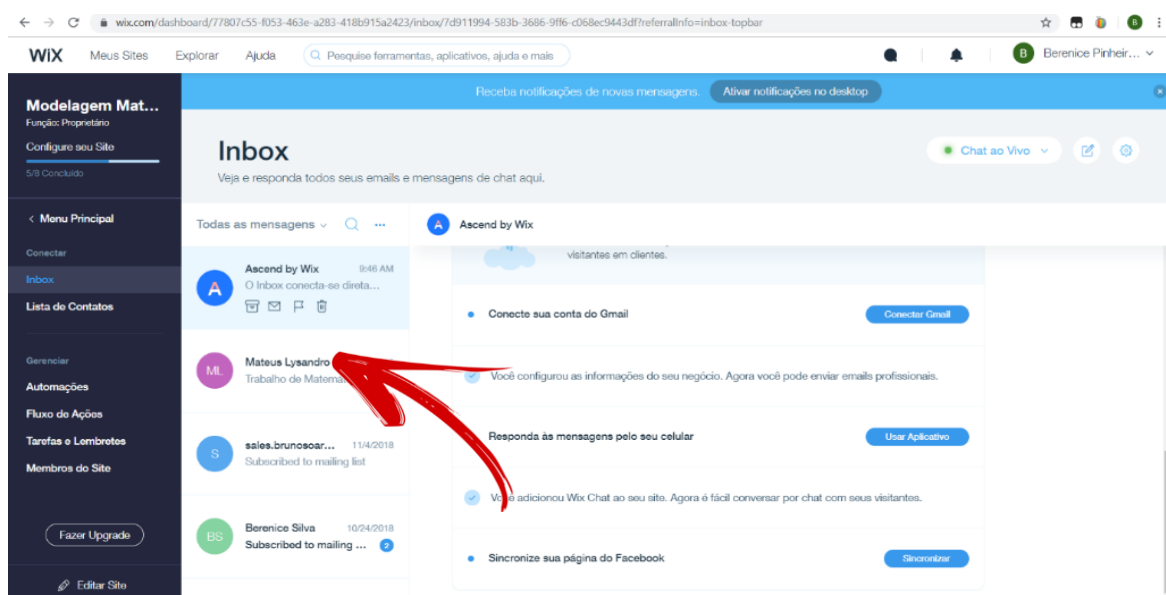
wix.com/dashboard/77807c55-f053-463e-a283-418b915a2423/inbox/7d911994-583b-3686-9ff6-c068ec9443df?referralInfo=inbox-topbar

WiX Meus Sites Explorar Ajuda Pesquise ferramentas, aplicativos, ajuda e mais

B Berenice Pinheir...

Modelagem Mat...
Função: Proprietário
Configure seu Site
5/8 Concluído

< Menu Principal

Conectar
Inbox
Lista de Contatos

Gerenciar
Automações
Fluxo de Ações
Tarefas e Lembretes
Membros do Site

Fazer Upgrade

Editar Site

Receba notificações de novas mensagens. Ativar notificações no desktop

Inbox
Veja e responda todos seus emails e mensagens de chat aqui.

Chat ao Vivo

Todas as mensagens

A Ascend by Wix 9:46 AM
O Inbox conecta-se direta...

ML Mateus Lysandro
Trabalho de Matema

S sales.brunosoar... 11/4/2018
Subscribed to mailing list

BS Berenice Silva 10/24/2018
Subscribed to mailing ... 2

A Ascend by Wix

visitantes em clientes.

Conecte sua conta do Gmail Conectar Gmail

Você configurou as informações do seu negócio. Agora você pode enviar emails profissionais.

Responda às mensagens pelo seu celular Usar Aplicativo

Você adicionou Wix Chat ao seu site. Agora é fácil conversar por chat com seus visitantes.

Sincronize sua página do Facebook Sincronizar